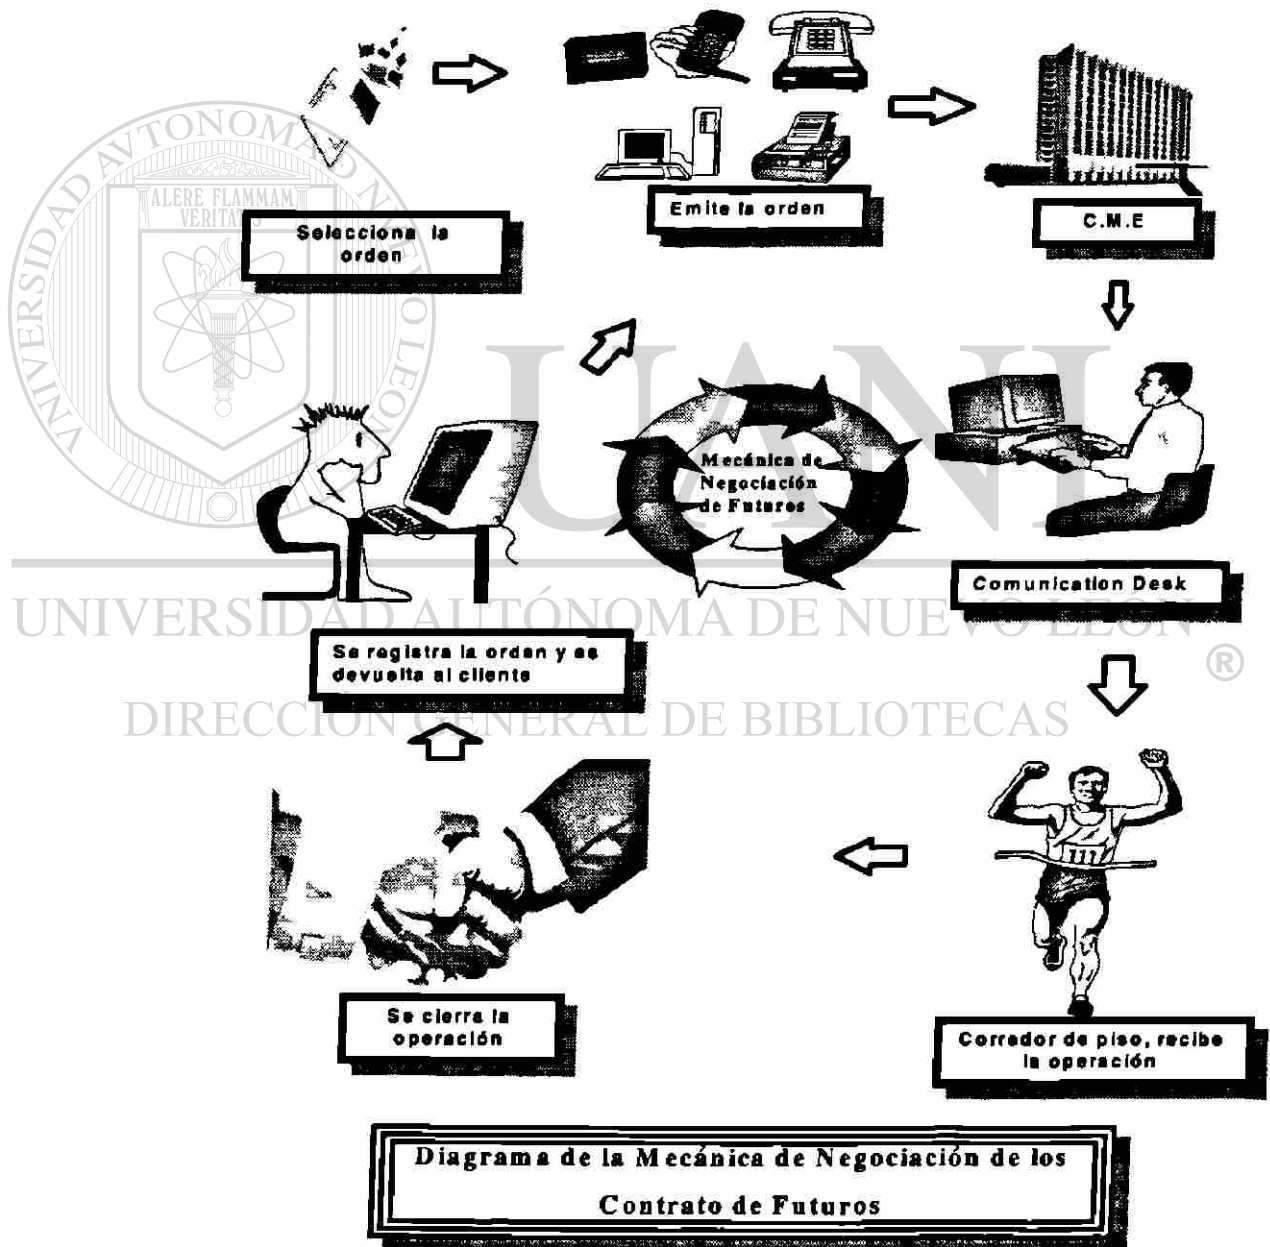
Selecciona la orden

Emite la orden

C.M.E

Mecánica de Negociación de Futuros

Comunication Desk

Se registra la orden y es devuelta al cliente

Se cierra la operación

Corredor de piso, recibe la operación

Diagrama de la Mecánica de Negociación de los Contrato de Futuros

UNIVERSIDAD AUTÓNOMA DE NUEVO LEÓN
ALERE FLAMMAM VERITATIS
UANL
UNIVERSIDAD AUTÓNOMA DE NUEVO LEÓN ®
DIRECCIÓN GENERAL DE BIBLIOTECAS